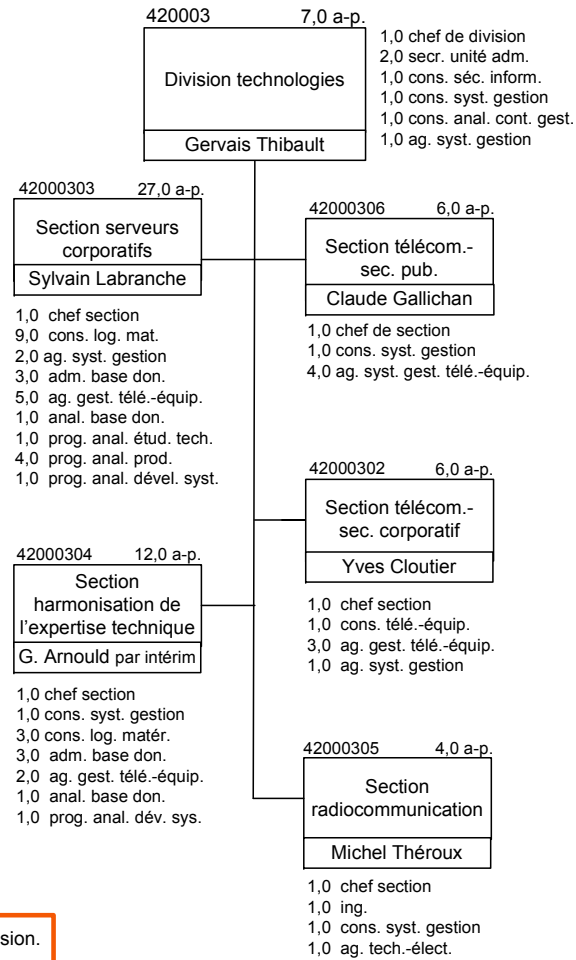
420003 7,0 a-p.

Division technologies

Gervais Thibault

1,0 chef de division
2,0 secr. unité adm.
1,0 cons. séc. inform.
1,0 cons. syst. gestion
1,0 cons. anal. cont. gest.
1,0 ag. syst. gestion

42000303 27,0 a-p.

Section serveurs corporatifs

Sylvain Labranche

1,0 chef section
9,0 cons. log. mat.
2,0 ag. syst. gestion
3,0 adm. base don.
5,0 ag. gest. télé.-équip.
1,0 anal. base don.
1,0 prog. anal. étud. tech.
4,0 prog. anal. prod.
1,0 prog. anal. dével. syst.

42000306 6,0 a-p.

Section télécom.-sec. pub.

Claude Gallichan

1,0 chef de section
1,0 cons. syst. gestion
4,0 ag. syst. gest. télé.-équip.

42000302 6,0 a-p.

Section télécom.-sec. corporatif

Yves Cloutier

1,0 chef section
1,0 cons. télé.-équip.
3,0 ag. gest. télé.-équip.
1,0 ag. syst. gestion

42000304 12,0 a-p.

Section harmonisation de l'expertise technique

G. Arnould par intérim

1,0 chef section
1,0 cons. syst. gestion
3,0 cons. log. matér.
3,0 adm. base don.
2,0 ag. gest. télé.-équip.
1,0 anal. base don.
1,0 prog. anal. dév. sys.

42000305 4,0 a-p.

Section radiocommunication

Michel Théroux

1,0 chef section
1,0 ing.
1,0 cons. syst. gestion
1,0 ag. tech.-élect.

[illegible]sion.